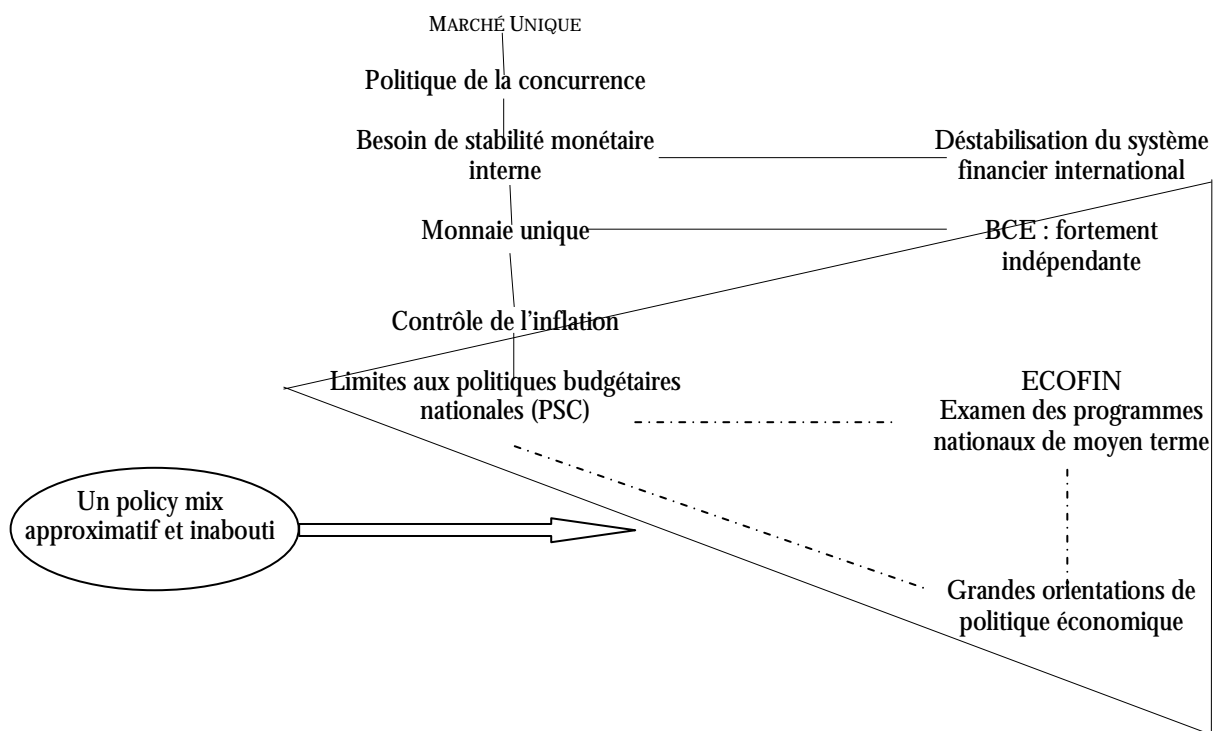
MARCHÉ UNIQUE

Politique de la concurrence

Besoin de stabilité monétaire interne

Déstabilisation du système financier international

Monnaie unique

BCE : fortement indépendante

Contrôle de l'inflation

Limites aux politiques budgétaires nationales (PSC)

ECOFIN
Examen des programmes nationaux de moyen terme

Un policy mix approximatif et inabouti

Grandes orientations de politique économique